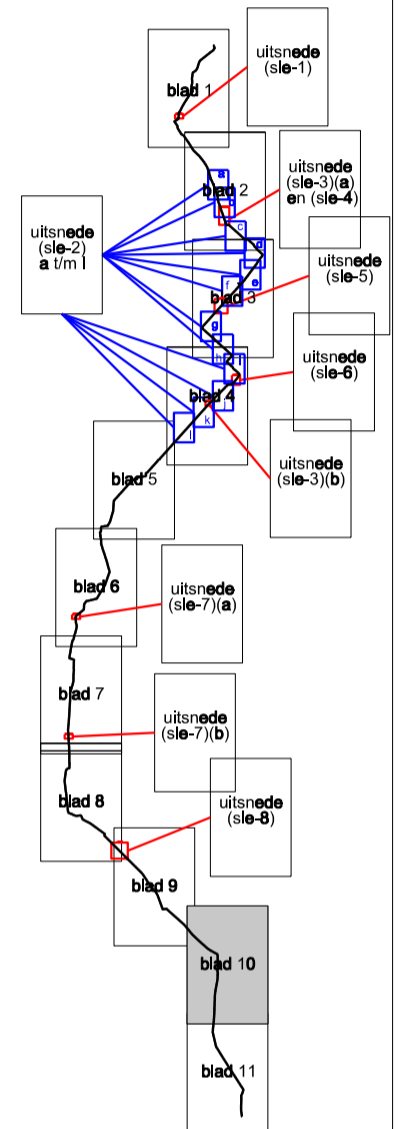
uitsnede
(sle-1)

blad 1

uitsnede
(sle-3)(a)
en (sle-4)

blad 2

uitsnede
(sle-2)
a t/m l

a
b
c
d
e
f
g
h
i
j
k
l

uitsnede
(sle-5)

blad 3

uitsnede
(sle-6)

blad 4

uitsnede
(sle-3)(b)

blad 5

blad 6

uitsnede
(sle-7)(a)

blad 7

uitsnede
(sle-7)(b)

blad 8

uitsnede
(sle-8)

blad 9

blad 10

blad 11